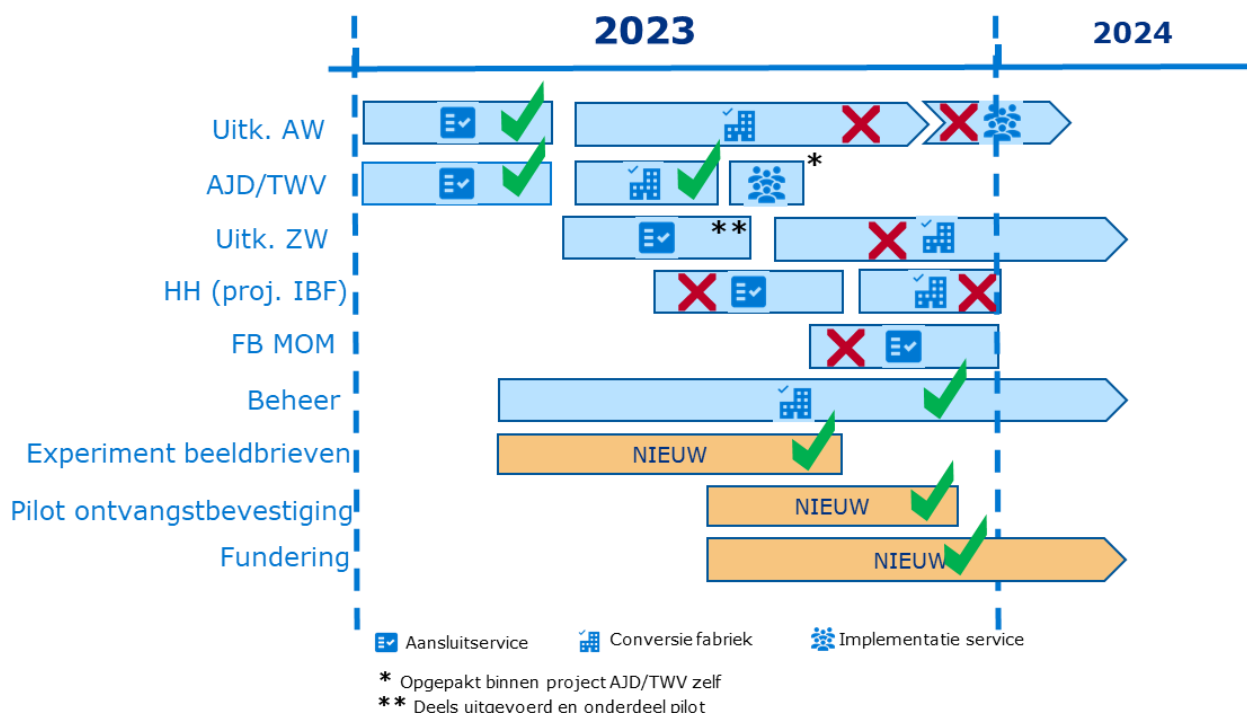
2023

2024

Uitk. AW

AJD/TWV

*

Uitk. ZW

**

HH (proj. IBF)

FB MOM

Beheer

Experiment beeldbrieven

NIEUW

Pilot ontvangstbevestiging

NIEUW

Fundering

NIEUW

Aansluitservice

Conversie fabriek

Implementatie service

* Opgepakt binnen project AJD/TWV zelf

** Deels uitgevoerd en onderdeel pilot